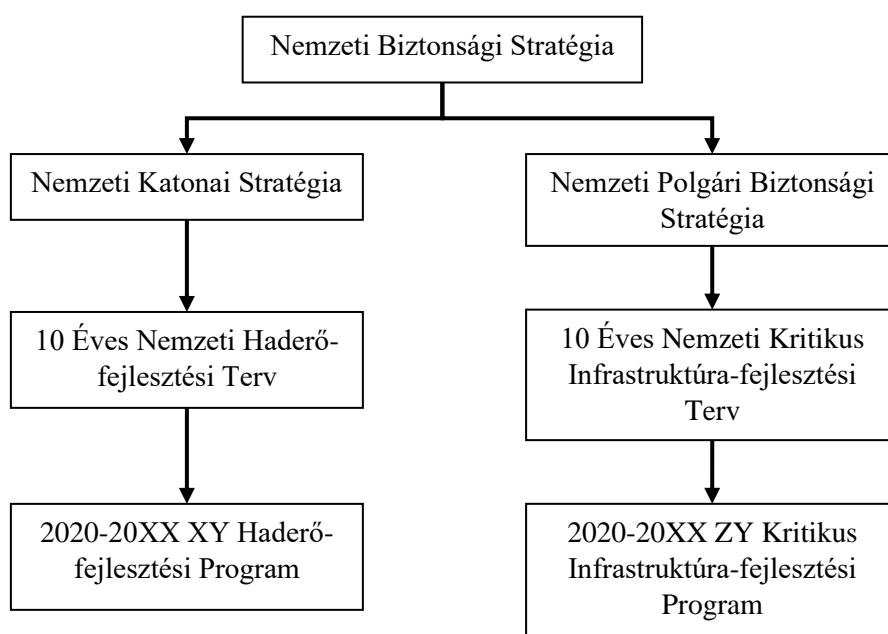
Nemzeti Biztonsági Stratégia

Nemzeti Katonai Stratégia

Nemzeti Polgári Biztonsági Stratégia

10 Éves Nemzeti Haderőfejlesztési Terv

10 Éves Nemzeti Kritikus Infrastruktúra-fejlesztési Terv

2020-20XX XY Haderőfejlesztési Program

2020-20XX ZY Kritikus Infrastruktúra-fejlesztési Program